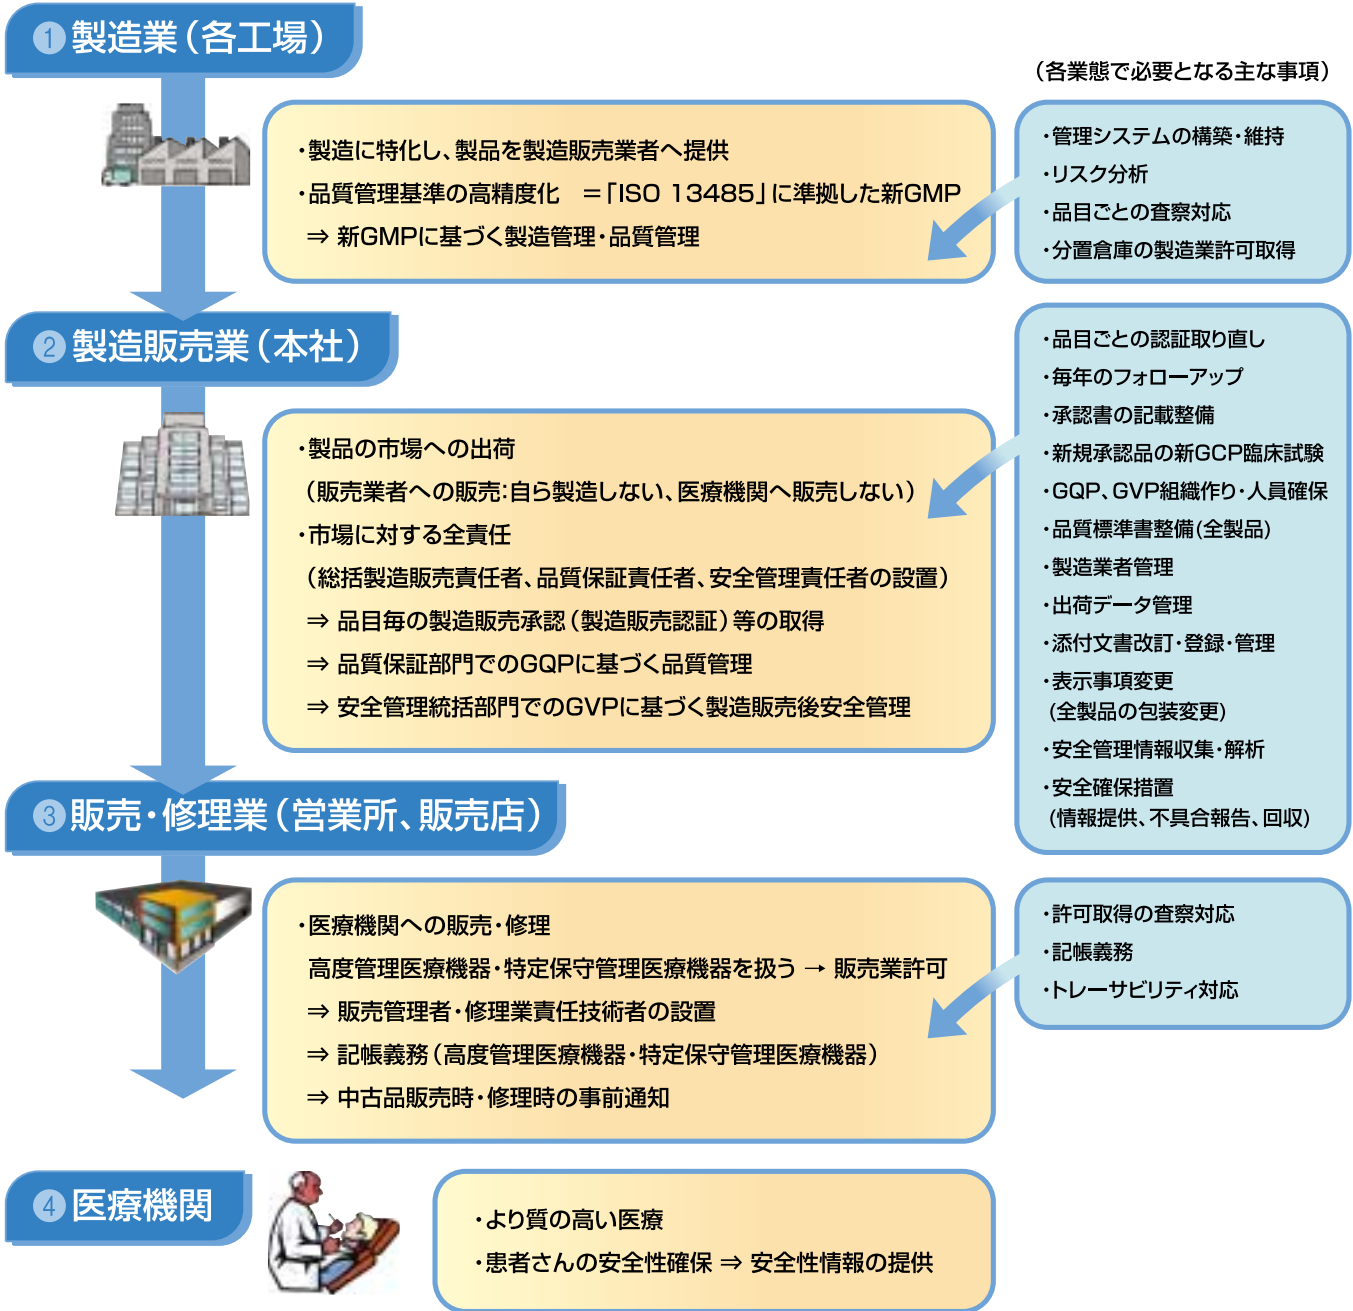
1 製造業（各工場）

（各業態で必要となる主な事項）

・製造に特化し、製品を製造販売業者へ提供
・品質管理基準の高精度化　＝「ISO 13485」に準拠した新GMP
⇒ 新GMPに基づく製造管理・品質管理

・管理システムの構築・維持
・リスク分析
・品目ごとの査察対応
・分置倉庫の製造業許可取得

2 製造販売業（本社）

・製品の市場への出荷
（販売業者への販売：自ら製造しない、医療機関へ販売しない）
・市場に対する全責任
（総括製造販売責任者、品質保証責任者、安全管理責任者の設置）
⇒ 品目毎の製造販売承認（製造販売認証）等の取得
⇒ 品質保証部門でのGQPに基づく品質管理
⇒ 安全管理統括部門でのGVPに基づく製造販売後安全管理

・品目ごとの認証取り直し
・毎年のフォローアップ
・承認書の記載整備
・新規承認品の新GCP臨床試験
・GQP、GVP組織作り・人員確保
・品質標準書整備(全製品)
・製造業者管理
・出荷データ管理
・添付文書改訂・登録・管理
・表示事項変更
(全製品の包装変更)
・安全管理情報収集・解析
・安全確保措置
(情報提供、不具合報告、回収)

3 販売・修理業（営業所、販売店）

・医療機関への販売・修理
高度管理医療機器・特定保守管理医療機器を扱う → 販売業許可
⇒ 販売管理者・修理業責任技術者の設置
⇒ 記帳義務（高度管理医療機器・特定保守管理医療機器）
⇒ 中古品販売時・修理時の事前通知

・許可取得の査察対応
・記帳義務
・トレーサビリティ対応

4 医療機関

・より質の高い医療
・患者さんの安全性確保 ⇒ 安全性情報の提供